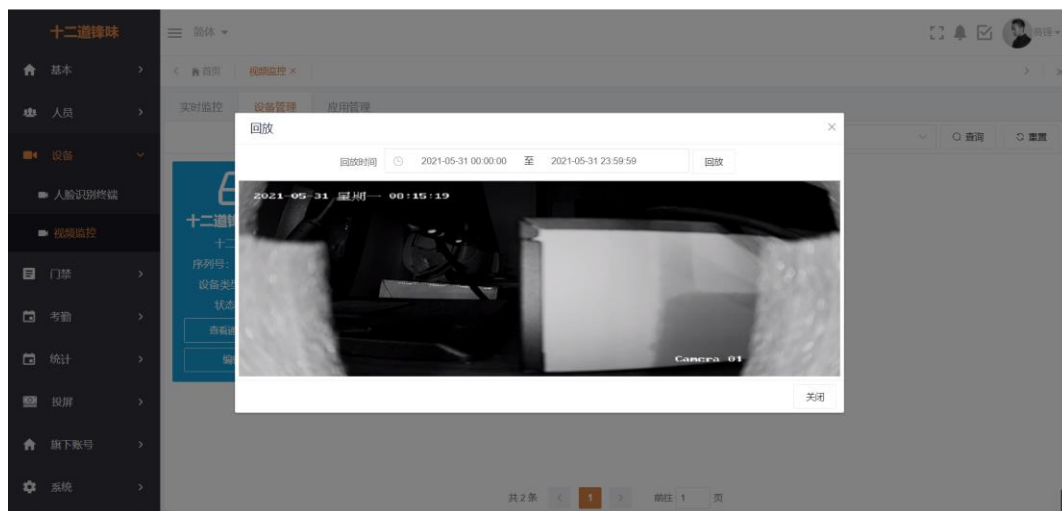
十二道锋味

简体

基本

人员

设备

人脸识别终端

视频监控

门禁

考勤

统计

投屏

旗下账号

系统

首页 视频监控 ×

实时监控 设备管理 应用管理

查询 重置

十二道

十二

序列号:

设备类

状态

查看

编

回放

回放时间 2021-05-31 00:00:00 至 2021-05-31 23:59:59 回放

2021-05-31 星期一 00:15:19

Camera 01

关闭

共 2 条 1 前往 1 页